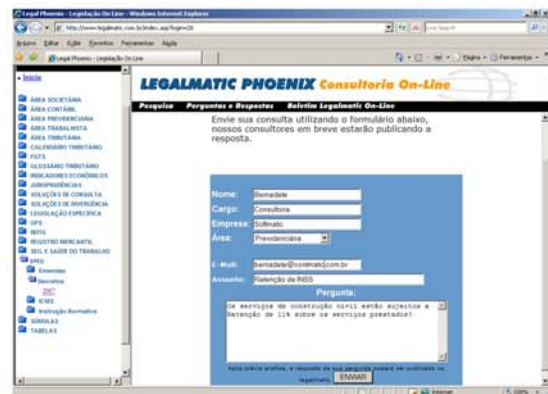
Legal Phoenix - Legislação On Line - Windows Internet Explorer

http://www.legalmatic.com.br/index.asp?login=26

Arquivo Editar Exibir Favoritos Ferramentas Ajuda

Legal Phoenix - Legislação On Line

Página Ferramentas

» Início

ÁREA SOCIETÁRIA
ÁREA CONTÁBIL
ÁREA PREVIDENCIÁRIA
ÁREA TRABALHISTA
ÁREA TRIBUTÁRIA
CALENDÁRIO TRIBUTÁRIO
FGTS
GLOSSÁRIO TRIBUTÁRIO
INDICADORES ECONÔMICOS
JURISPRUDÊNCIA
SOLUÇÕES DE CONSULTA
SOLUÇÕES DE DIVERGÊNCIA
LEGISLAÇÃO ESPECÍFICA
OPS
REFIS
REGISTRO MERCANTIL
SEG E SAÚDE DO TRABALHO
SPED
Ementas
Secretos
ICMS
Instrução Normativa
SÚMULAS
TABELAS

LEGALMATIC PHOENIX Consultoria On-Line

Pesquisa Perguntas e Respostas Boletim Legalmatic On-Line

Envie sua consulta utilizando o formulário abaixo, nossos consultores em breve estarão publicando a resposta.

Nome: Bernadete
Cargo: Consultora
Empresa: Softmatic
Área: Previdenciária
E-Mail: bernadete@contmatic.com.br
Assunto: Retenção de INSS

Pergunta:

Os serviços de construção civil estão sujeitos a Retenção de 11% sobre os serviços prestados?

Após prévia análise, a resposta de sua pergunta poderá ser publicada no Legalmatic. ENVIAR

Internet 100%